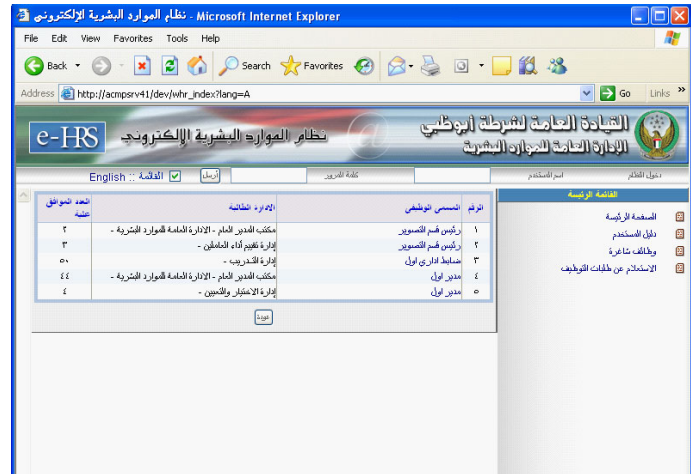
نظام الموارد البشرية الإلكتروني - Microsoft Internet Explorer

File Edit View Favorites Tools Help

Back Search Favorites

Address http://acmpsrv41/dev/whr_index?lang=A Go Links »

القيادة العامة لشرطة أبوظبي
الإدارة العامة للموارد البشرية

نظام الموارد البشرية الإلكتروني

e-HRS

دخول النظام اسم المستخدم كلمة المرور أرسل القائمة English

القائمة الرئيسة

الصفحة الرئيسة
دليل المستخدم
وظائف شاغرة
الاستعلام عن طلبات التوظيف

| الرقم | المسمى الوظيفي | الادارة الطالبة | العدد المتوافر عليه |
|---|---|---|---|
| ١ | رئيس قسم التصوير | مكتب المدير العام - الادارة العامة للموارد البشرية - | ٢ |
| ٢ | رئيس قسم التصوير | إدارة تقييم أداء العاملين - | ٣ |
| ٣ | ضابط اداري اول | إدارة التدريب - | ٥١ |
| ٤ | مدير اول | مكتب المدير العام - الادارة العامة للموارد البشرية - | ٤٤ |
| ٥ | مدير اول | إدارة الاختبار والتعيين - | ٤ |

عودة